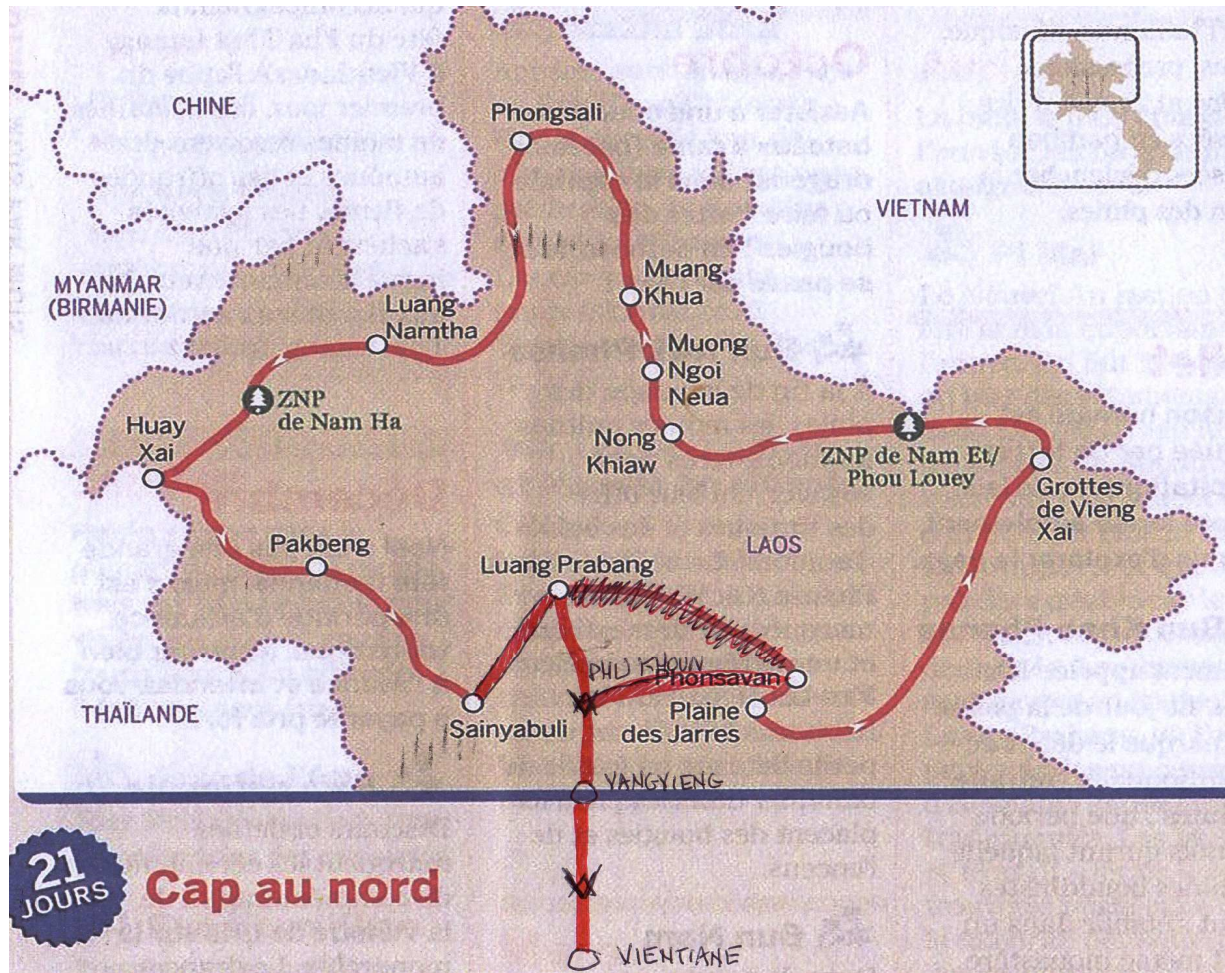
CHINE

Phongsali

VIETNAM

MYANMAR (BIRMANIE)

Luang Namtha

Muang Khua

Muong Ngoi Neua

ZNP de Nam Ha

Huay Xai

Nong Khiaw

ZNP de Nam Et/ Phou Louey

Grottes de Vieng Xai

Pakbeng

Luang Prabang

LAOS

PHU KHOUN

Phonsavan

Plaine des Jarres

THAÏLANDE

Sainyabuli

YANGVIENG

21 JOURS

Cap au nord

VIENTIANE